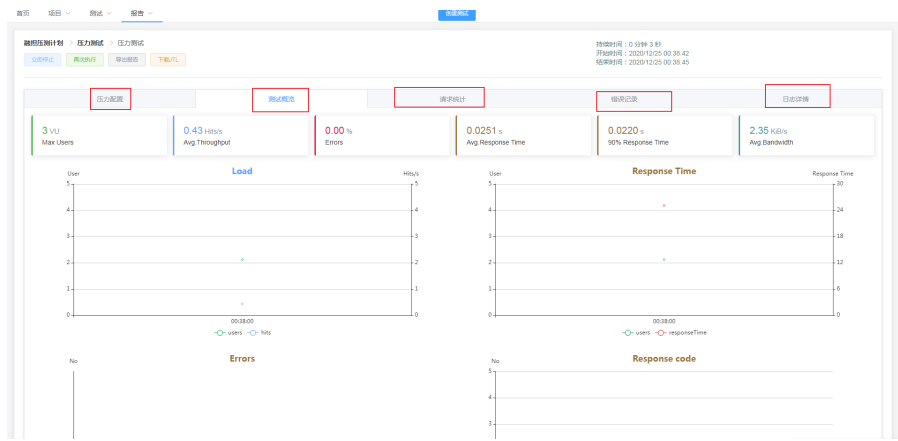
首页 项目 测试 报告 创建测试

融照压测计划 > 压力测试 > 压力测试

立即停止 再次执行 导出报告 下载JTL

持续时间：0 分钟 3 秒
开始时间：2020/12/25 00:36:42
结束时间：2020/12/25 00:36:45

压力配置 测试概览 请求统计 错误记录 日志详情

3 VU
Max Users

0.43 Hits/s
Avg.Throughput

0.00 %
Errors

0.0251 s
Avg.Response Time

0.0220 s
90% Response Time

2.35 KB/s
Avg.Bandwidth

Load
User Hits/s
5 4 3 2 1 0
5 4 3 2 1 0
00:38:00
users hits

Response Time
User Response Time
5 4 3 2 1 0
30 24 18 12 6 0
00:38:00
users responseTime

Errors
No

Response code
No
5 4 3